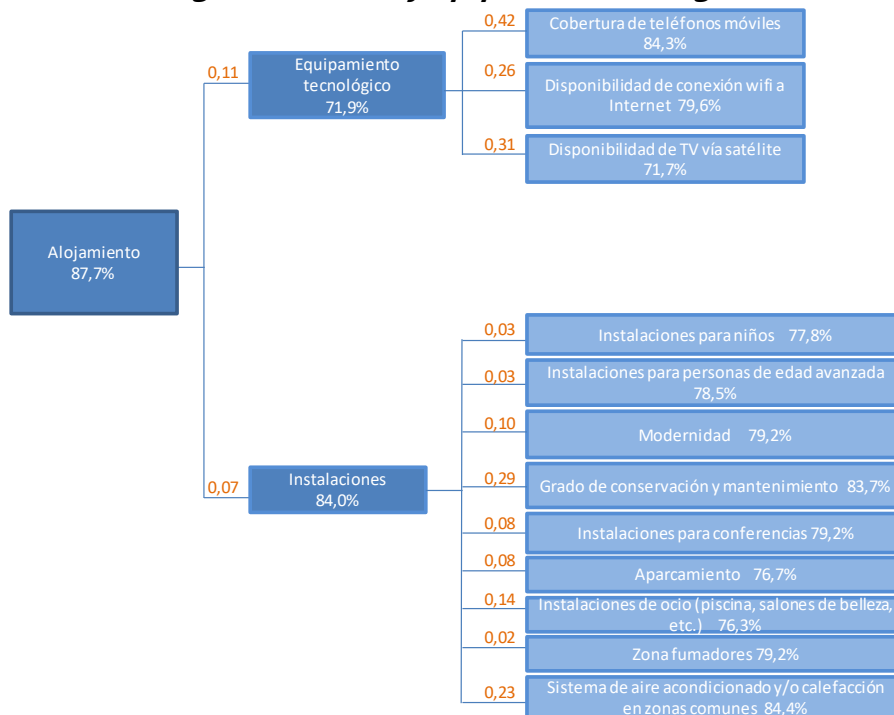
Alojamiento
87,7%

0,11
Equipamiento tecnológico
71,9%

0,42
Cobertura de teléfonos móviles
84,3%

0,26
Disponibilidad de conexión wifi a Internet 79,6%

0,31
Disponibilidad de TV vía satélite
71,7%

0,07
Instalaciones
84,0%

0,03
Instalaciones para niños 77,8%

0,03
Instalaciones para personas de edad avanzada
78,5%

0,10
Modernidad 79,2%

0,29
Grado de conservación y mantenimiento 83,7%

0,08
Instalaciones para conferencias 79,2%

0,08
Aparcamiento 76,7%

0,14
Instalaciones de ocio (piscina, salones de belleza, etc.) 76,3%

0,02
Zona fumadores 79,2%

0,23
Sistema de aire acondicionado y/o calefacción en zonas comunes 84,4%